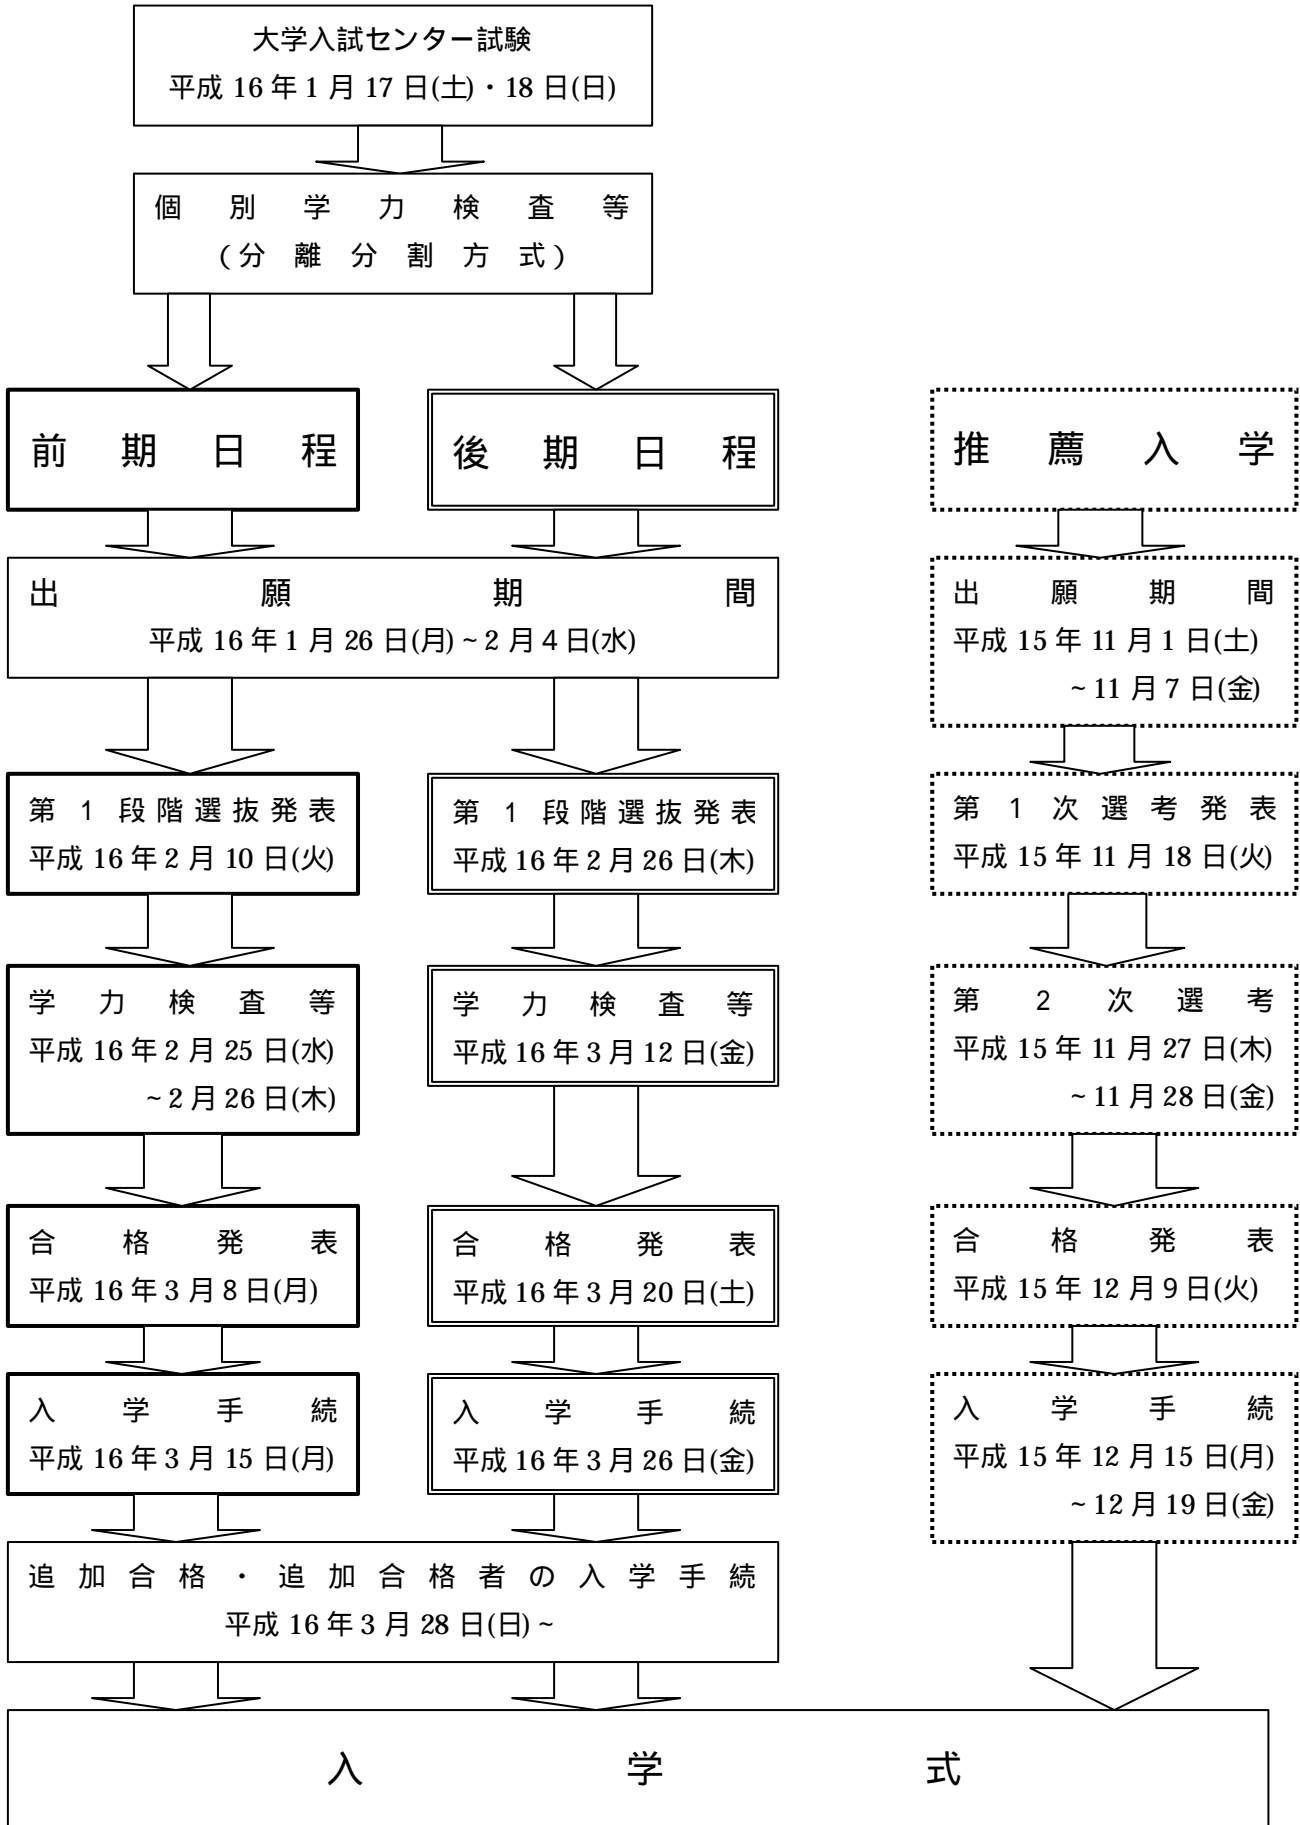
大学入試センター試験
平成 16 年 1 月 17 日(土)・18 日(日)

個別学力検査等
(分離分割方式)

前期日程

後期日程

推薦入学

出願期間
平成 16 年 1 月 26 日(月) ~ 2 月 4 日(水)

出願期間
平成 15 年 11 月 1 日(土) ~ 11 月 7 日(金)

第 1 段階選抜発表
平成 16 年 2 月 10 日(火)

第 1 段階選抜発表
平成 16 年 2 月 26 日(木)

第 1 次選考発表
平成 15 年 11 月 18 日(火)

学力検査等
平成 16 年 2 月 25 日(水) ~ 2 月 26 日(木)

学力検査等
平成 16 年 3 月 12 日(金)

第 2 次選考
平成 15 年 11 月 27 日(木) ~ 11 月 28 日(金)

合格発表
平成 16 年 3 月 8 日(月)

合格発表
平成 16 年 3 月 20 日(土)

合格発表
平成 15 年 12 月 9 日(火)

入学手続
平成 16 年 3 月 15 日(月)

入学手続
平成 16 年 3 月 26 日(金)

入学手続
平成 15 年 12 月 15 日(月) ~ 12 月 19 日(金)

追加合格・追加合格者の入学手続
平成 16 年 3 月 28 日(日) ~

入学式